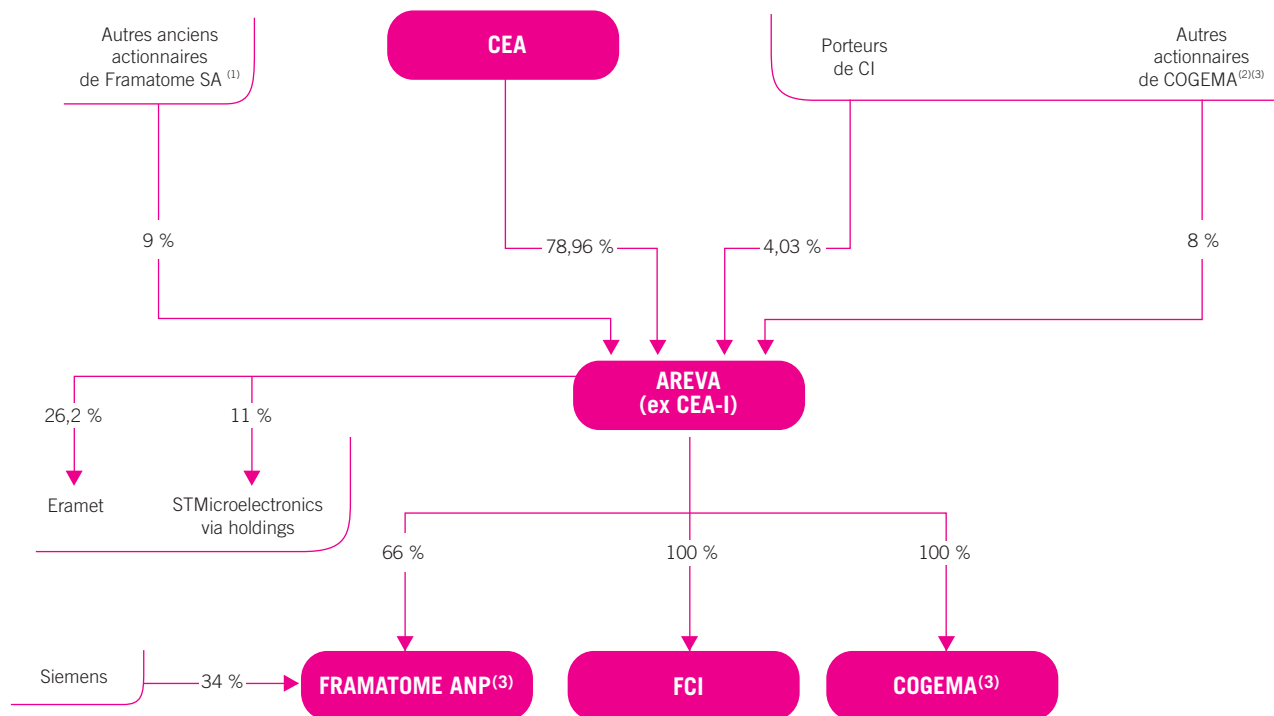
Autres anciens actionnaires de Framatome SA $^{(1)}$

CEA

Porteurs de CI

Autres actionnaires de COGEMA$^{(2)(3)}$

9 %

78,96 %

4,03 %

8 %

AREVA
(ex CEA-I)

26,2 %

11 %

Eramet

STMicroelectronics via holdings

66 %

100 %

100 %

Siemens

34 %

FRAMATOME ANP$^{(3)}$

FCI

COGEMA$^{(3)}$